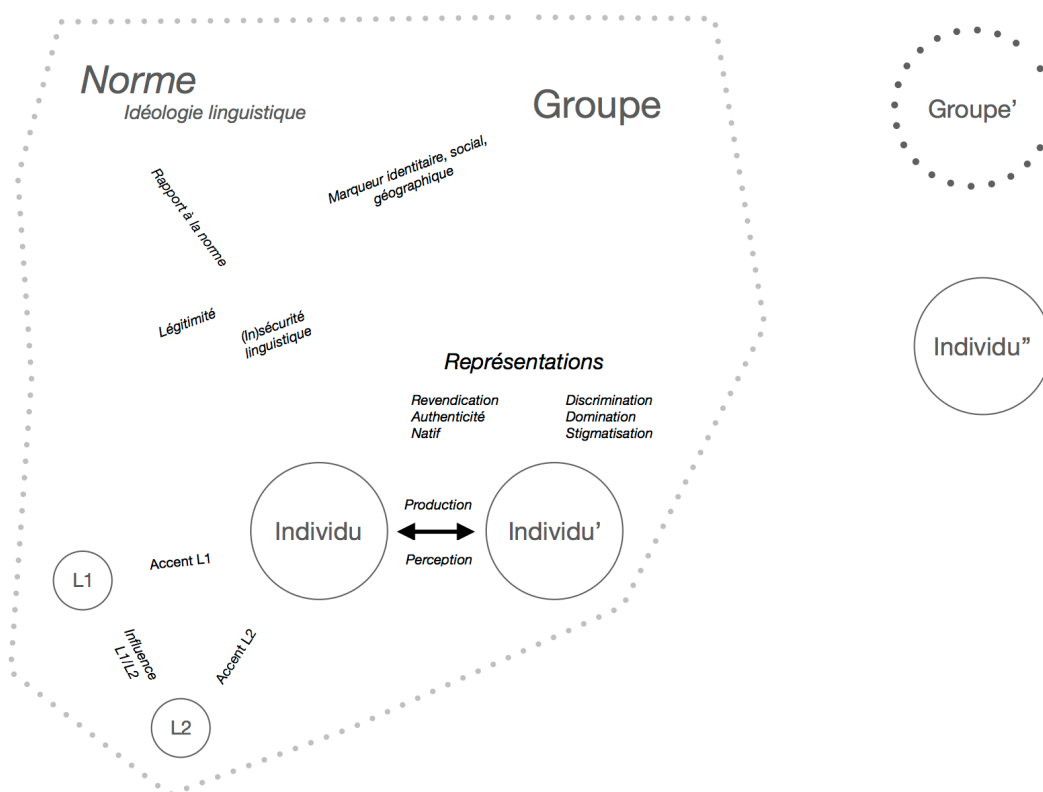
Norme
Idéologie linguistique

Groupe

Groupe'

Rapport à la norme

Marqueur identitaire, social, géographique

Légitimité

(In)sécurité linguistique

Individu"

Représentations

Revendication
Authenticité
Natif

Discrimination
Domination
Stigmatisation

Production

Individu

Individu'

Perception

Accent L1

L1

Influence L1/L2

Accent L2

L2